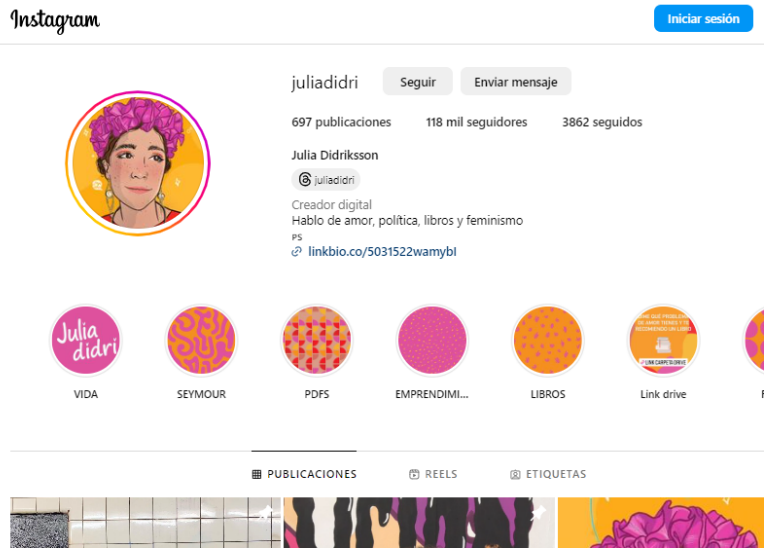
Instagram

Iniciar sesión

juliadidri

Seguir

Enviar mensaje

697 publicaciones

118 mil seguidores

3862 seguidos

Julia Didriksson

juliadidri

Creador digital

Hablo de amor, política, libros y feminismo

PS

linkbio.co/5031522wamybl

Julia didri

VIDA

SEYMOUR

PDFS

EMPRENDIMI...

LIBROS

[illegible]

Link drive

PUBLICACIONES

REELS

ETIQUETAS